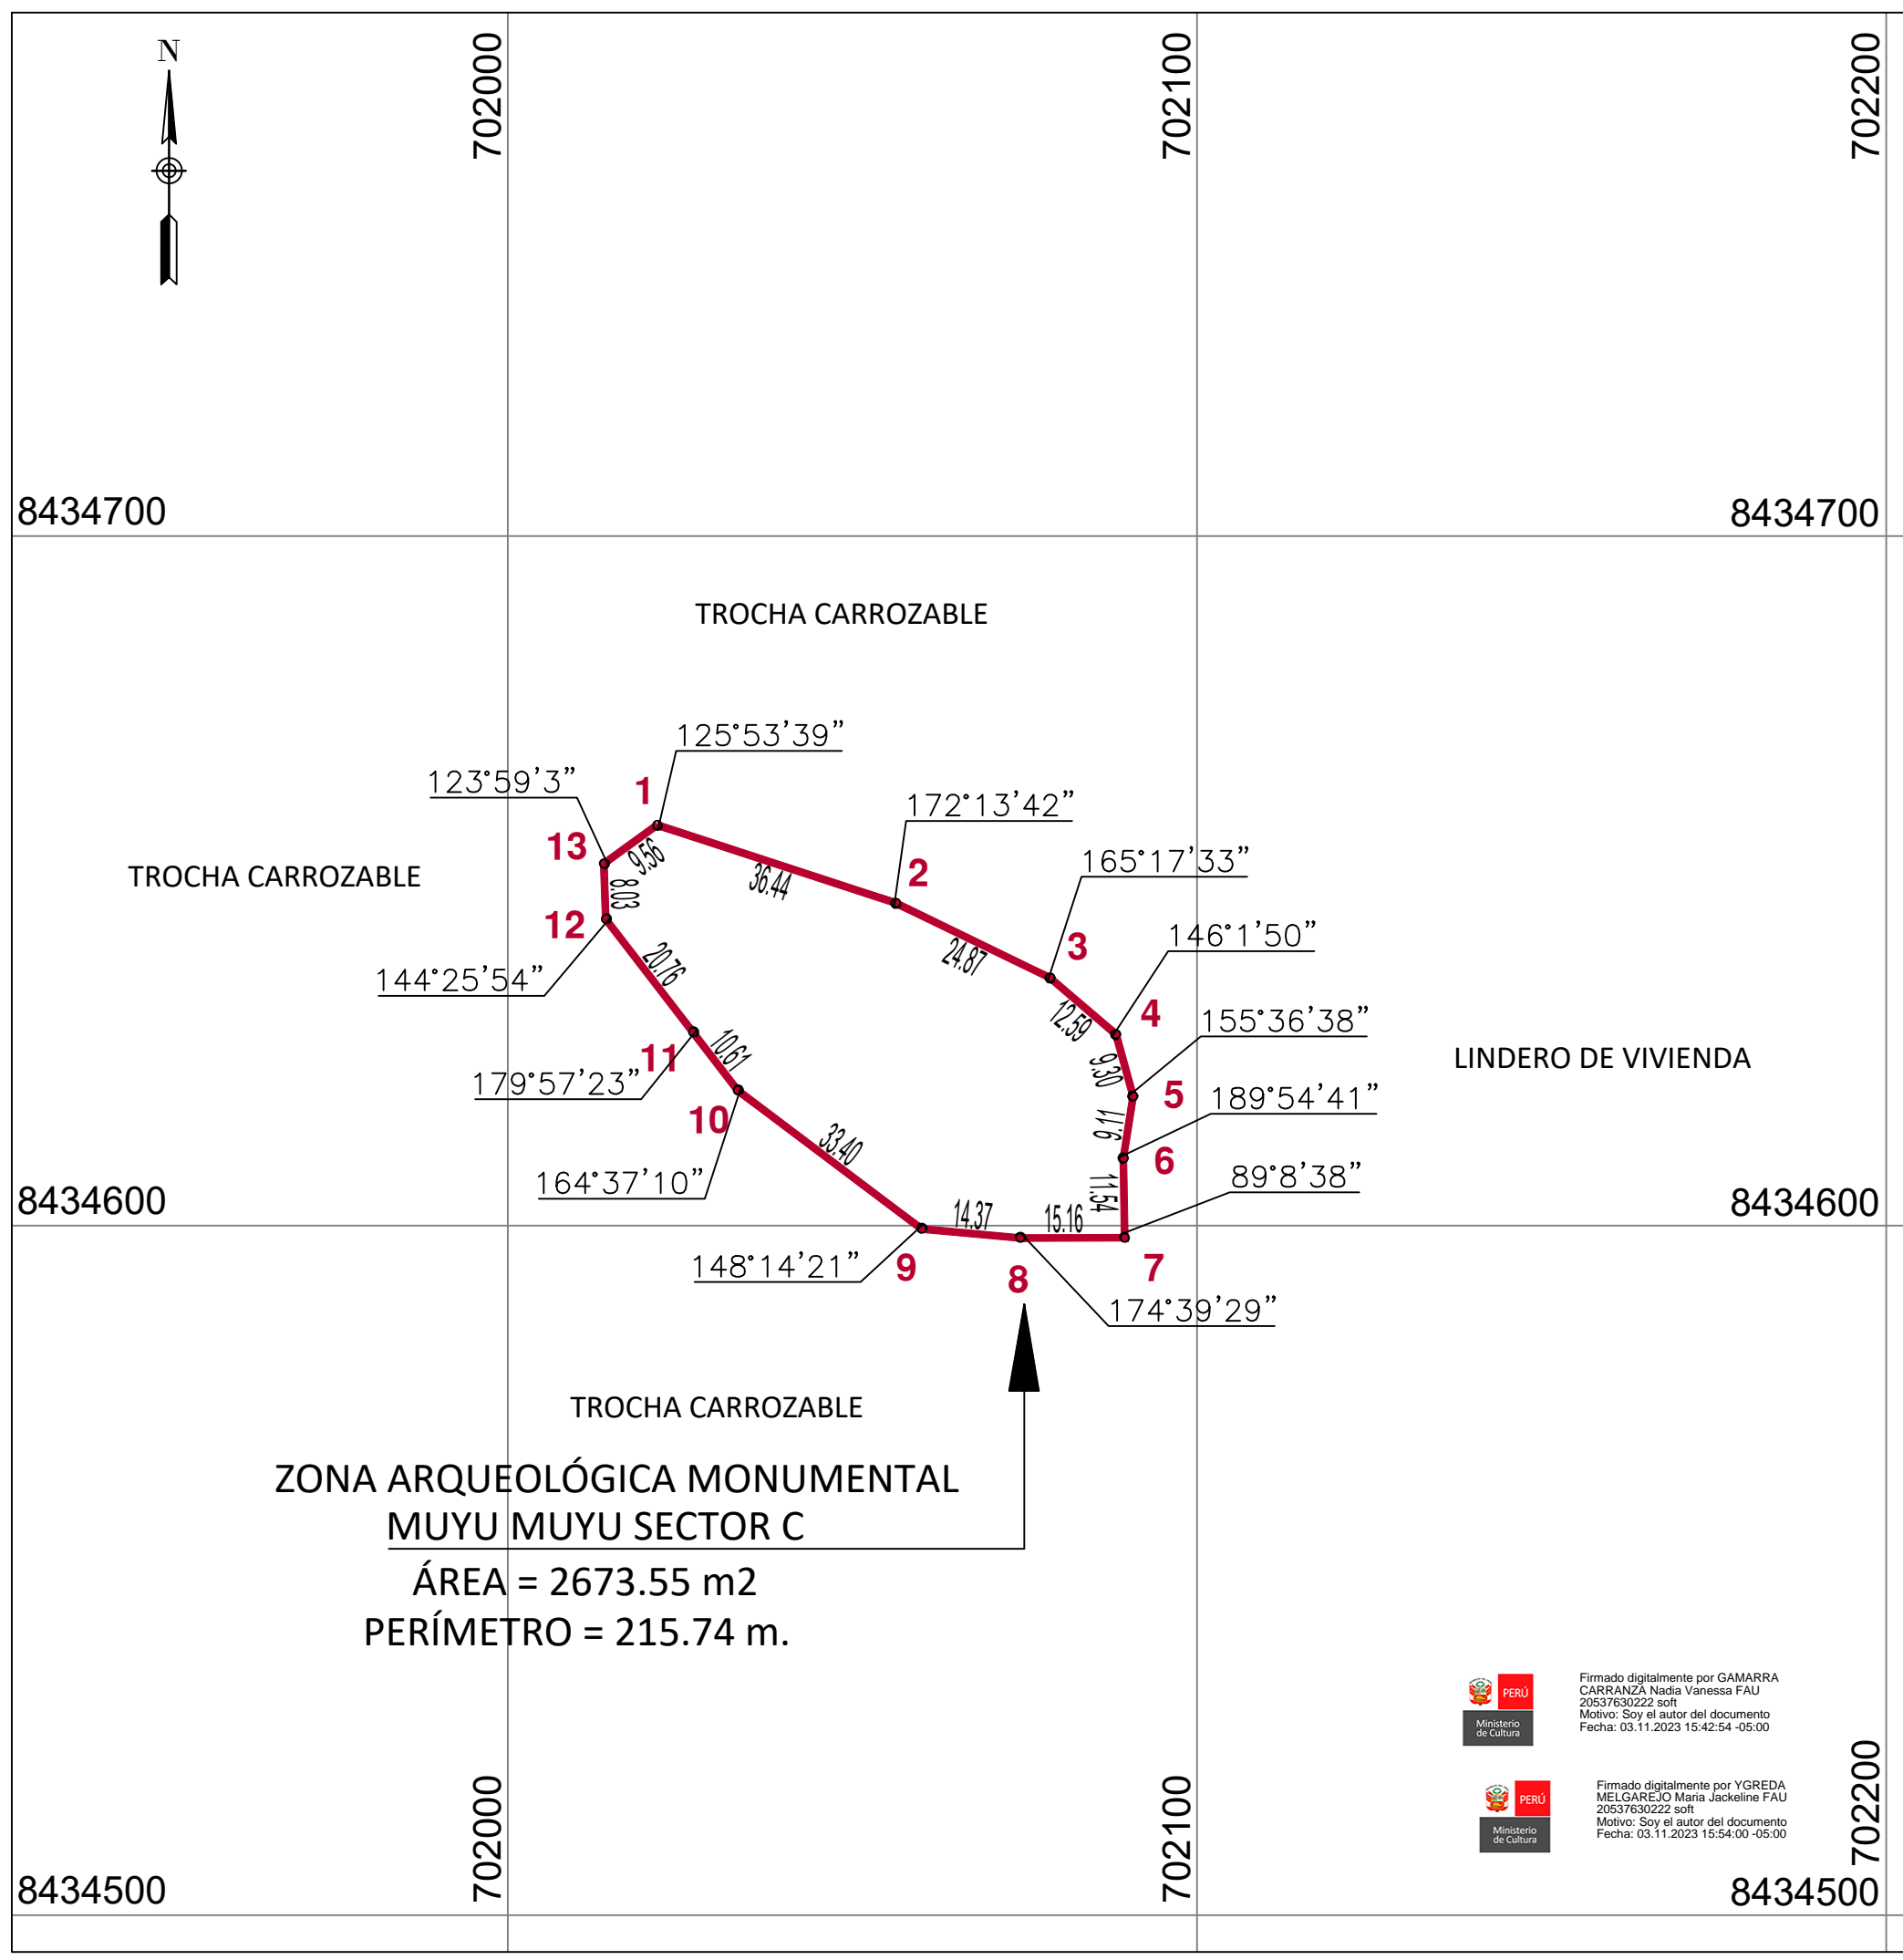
N

702000

702100

702200

8434700

8434700

TROCHA CARROZABLE

TROCHA CARROZABLE

LINDERO DE VIVIENDA

125°53'39"
123°59'3"
1
172°13'42"
13
9.56
36.44
2
165°17'33"
8.03
12
24.87
3
146°1'50"
20.76
144°25'54"
4
12.59
155°36'38"
10.61
11
9.30
179°57'23"
5
189°54'41"
10
9.11
33.40
6
164°37'10"
11.54
89°8'38"
14.37
15.16
148°14'21"
9
8
7
174°39'29"

8434600

8434600

TROCHA CARROZABLE

ZONA ARQUEOLÓGICA MONUMENTAL
MUYU MUYU SECTOR C
ÁREA = 2673.55 m2
PERÍMETRO = 215.74 m.

PERÚ
Ministerio de Cultura
Firmado digitalmente por GAMARRA CARRANZA Nadia Vanessa FAU 20537630222 soft
Motivo: Soy el autor del documento
Fecha: 03.11.2023 15:42:54 -05:00

PERÚ
Ministerio de Cultura
Firmado digitalmente por YGREDA MELGAREJO Maria Jackeline FAU 20537630222 soft
Motivo: Soy el autor del documento
Fecha: 03.11.2023 15:54:00 -05:00

8434500

702000

702100

702200

8434500